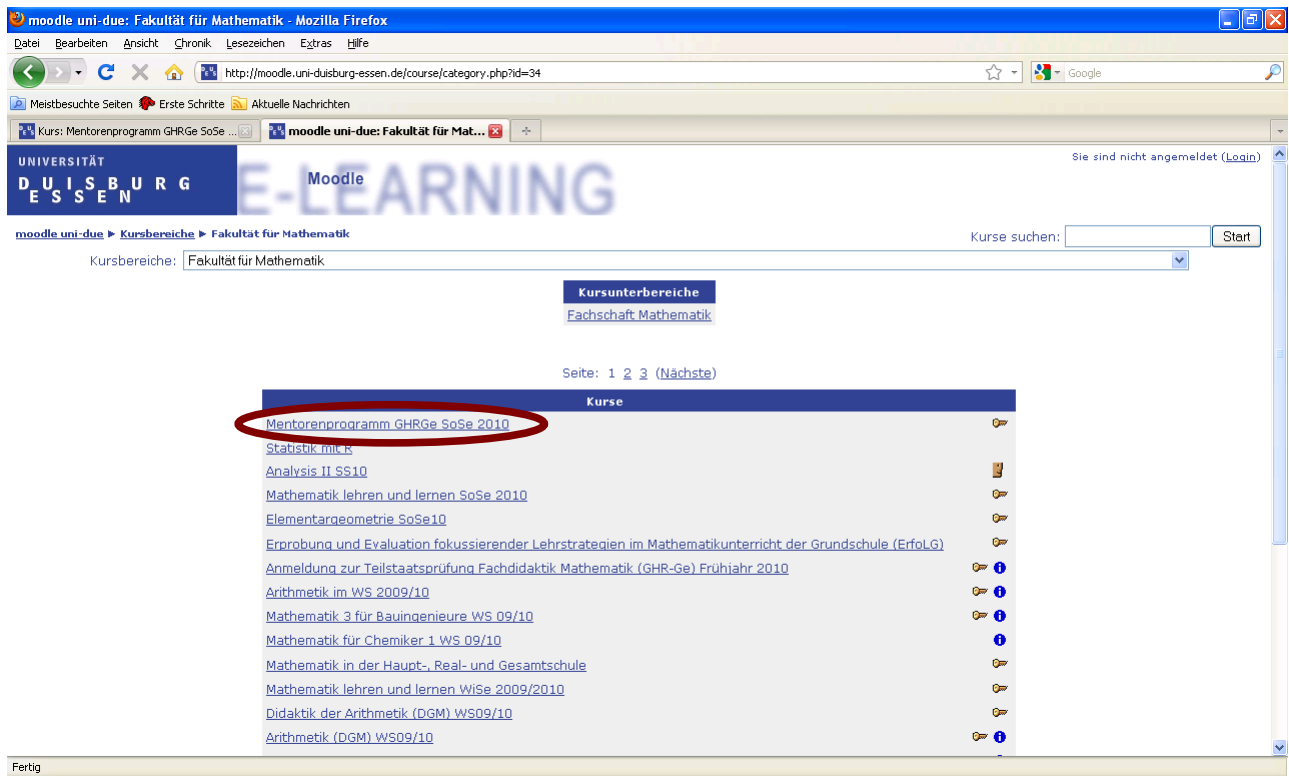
moodle uni-due: Fakultät für Mathematik - Mozilla Firefox

Datei Bearbeiten Ansicht Chronik Lesezeichen Extras Hilfe

http://moodle.uni-duisburg-essen.de/course/category.php?id=34

Google

Meistbesuchte Seiten Erste Schritte Aktuelle Nachrichten

Kurs: Mentorenprogramm GHRGe SoSe ...

moodle uni-due: Fakultät für Mat...

UNIVERSITÄT DUISBURG ESSEN

Moodle

E-LEARNING

Sie sind nicht angemeldet (Login)

moodle uni-due ▶ Kursbereiche ▶ Fakultät für Mathematik

Kurse suchen: Start

Kursbereiche: Fakultät für Mathematik

| Kursunterbereiche |
|---|
| Fachschaft Mathematik |

Seite: 1 2 3 (Nächste)

| Kurse |
|---|
| Mentorenprogramm GHRGe SoSe 2010 |
| Statistik mit R |
| Analysis II SS10 |
| Mathematik lehren und lernen SoSe 2010 |
| Elementargeometrie SoSe10 |
| Erprobung und Evaluation fokussierender Lehrstrategien im Mathematikunterricht der Grundschule (ErfoLG) |
| Anmeldung zur Teilstaatsprüfung Fachdidaktik Mathematik (GHR-Ge) Frühjahr 2010 |
| Arithmetik im WS 2009/10 |
| Mathematik 3 für Bauingenieure WS 09/10 |
| Mathematik für Chemiker 1 WS 09/10 |
| Mathematik in der Haupt-, Real- und Gesamtschule |
| Mathematik lehren und lernen WiSe 2009/2010 |
| Didaktik der Arithmetik (DGM) WS09/10 |
| Arithmetik (DGM) WS09/10 |

Fertig